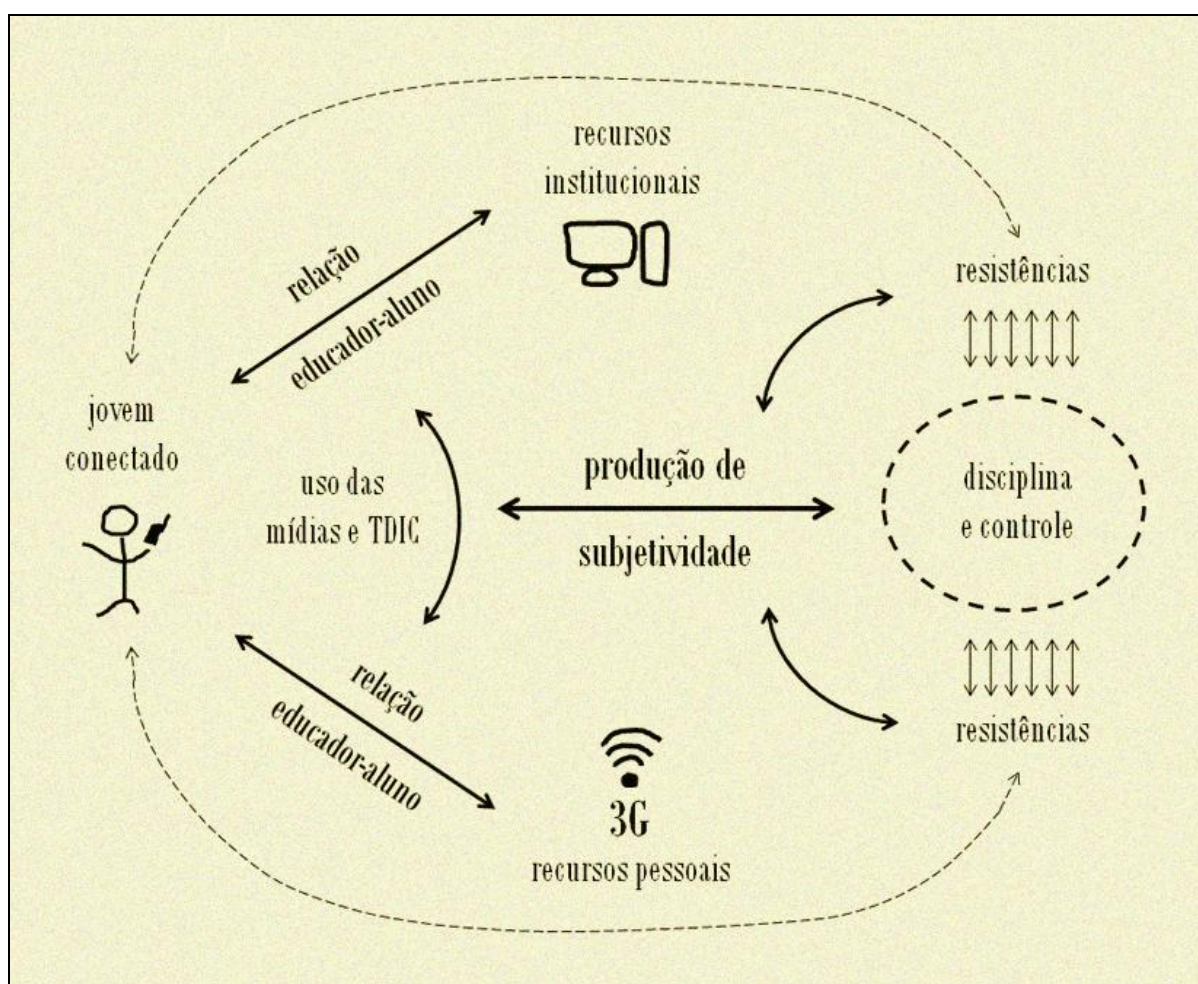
recursos institucionais

relação educador-aluno

resistências

jovem conectado

uso das mídias e TDIC

produção de subjetividade

disciplina e controle

relação educador-aluno

resistências

3G

recursos pessoais